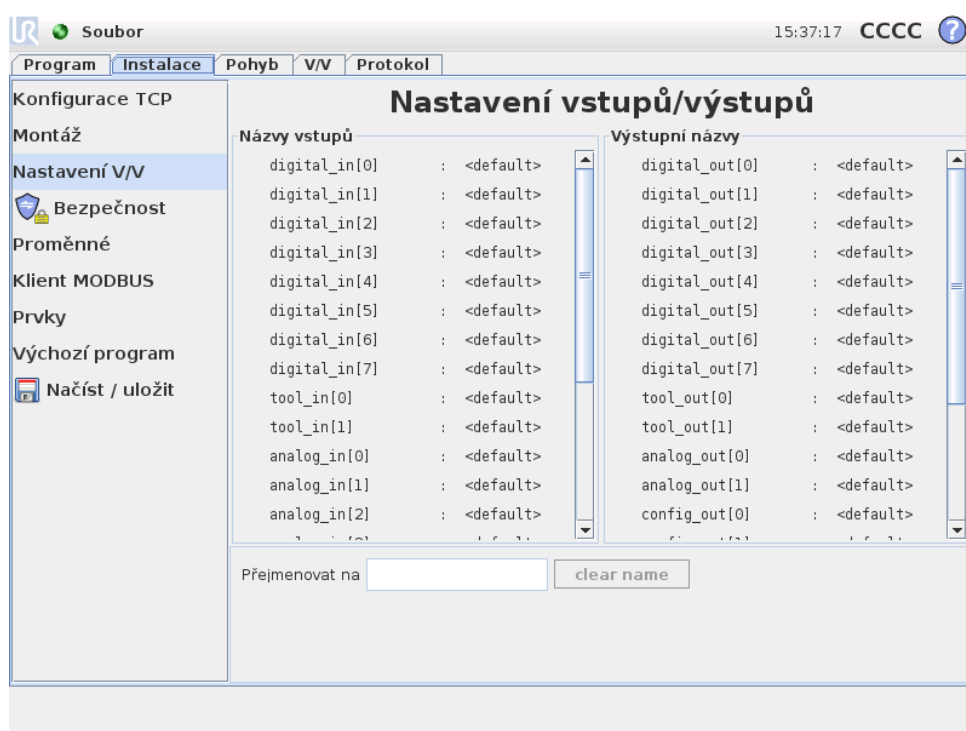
Soubor 15:37:17 CCCC

Program | Instalace | Pohyb | V/V | Protokol

Konfigurace TCP
Montáž
Nastavení V/V
Bezpečnost
Proměnné
Klient MODBUS
Prvky
Výchozí program
Načíst / uložit

Nastavení vstupů/výstupů

Názvy vstupů

| | | |
|---|---|---|
| digital_in[0] | : | <default> |
| digital_in[1] | : | <default> |
| digital_in[2] | : | <default> |
| digital_in[3] | : | <default> |
| digital_in[4] | : | <default> |
| digital_in[5] | : | <default> |
| digital_in[6] | : | <default> |
| digital_in[7] | : | <default> |
| tool_in[0] | : | <default> |
| tool_in[1] | : | <default> |
| analog_in[0] | : | <default> |
| analog_in[1] | : | <default> |
| analog_in[2] | : | <default> |
| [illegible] | | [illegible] |

Výstupní názvy

| | | |
|---|---|---|
| digital_out[0] | : | <default> |
| digital_out[1] | : | <default> |
| digital_out[2] | : | <default> |
| digital_out[3] | : | <default> |
| digital_out[4] | : | <default> |
| digital_out[5] | : | <default> |
| digital_out[6] | : | <default> |
| digital_out[7] | : | <default> |
| tool_out[0] | : | <default> |
| tool_out[1] | : | <default> |
| analog_out[0] | : | <default> |
| analog_out[1] | : | <default> |
| config_out[0] | : | <default> |
| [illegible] | | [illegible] |

Přejmenovat na [ ] clear name